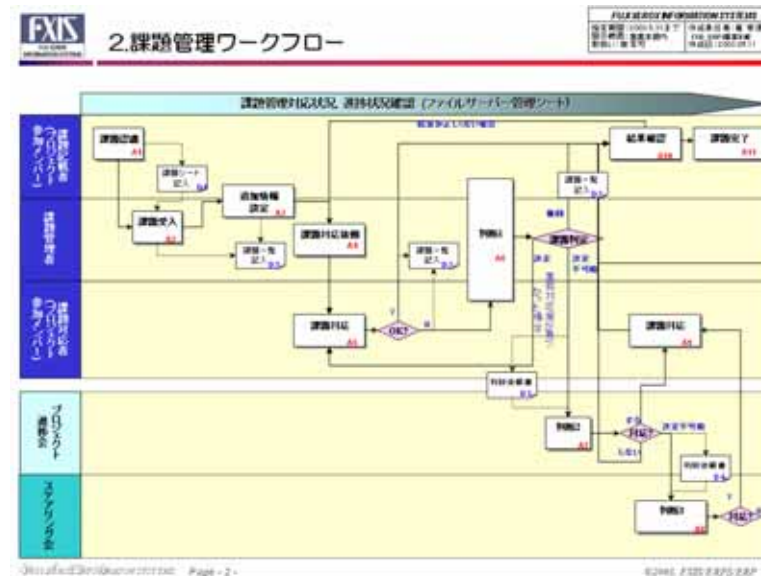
FXIS

2.課題管理ワークフロー

FUJI XEROX INFORMATION SYSTEMS

課題管理対応状況 進捗状況確認 (ファイルサーバー管理シート)

課題起票者 プロジェクト 参加メンバー

課題管理者

課題対応者 プロジェクト 参加メンバー

プロジェクト 連絡会

ステアリング会

課題起票
A1

課題シート 記入

課題受入
A2

追加情報 設定
A3

課題一覧 記入

課題対応依頼
A4

課題一覧 記入

判断1
A6

課題対応

課題一覧 記入

結果確認
A10

課題完了
A11

課題対応
A5

OK?

判断会議書

判断2
A7

対応?

判断会議書

課題対応

判断3
A8

対応?

Page - 2 -

©2001 FUJI XEROX SYSTEMS